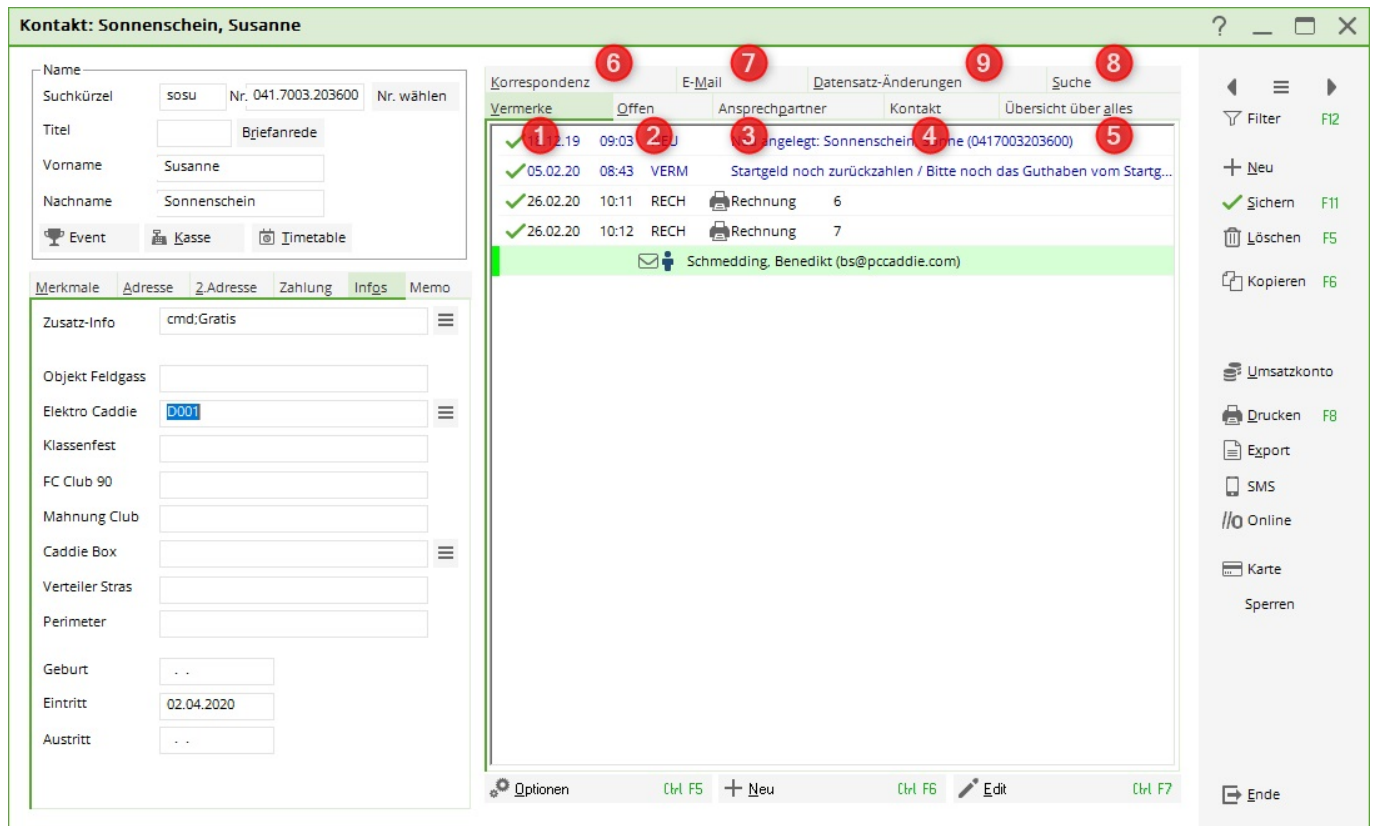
Kontakt: Sonnenschein, Susanne

Name
Suchkürzel sosu Nr. 041.7003.203600 Nr. wählen
Titel Briefanrede
Vorname Susanne
Nachname Sonnenschein
Event Kasse Timetable

Merkmale Adresse 2.Adresse Zahlung Infos Memo
Zusatz-Info cmd;Gratis
Objekt Feldgass
Elektro Caddie D001
Klassenfest
FC Club 90
Mahnung Club
Caddie Box
Verteiler Stras
Perimeter
Geburt . .
Eintritt 02.04.2020
Austritt . .

Korrespondenz 6 E-Mail 7 Datensatz-Änderungen 9 Suche 8
Vermerke Offen Ansprechpartner Kontakt Übersicht über alles

1 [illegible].12.19 2 09:03 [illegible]EU 3 N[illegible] angelegt: Sonnenschein, 4 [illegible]nne (0417003203600) 5
05.02.20 08:43 VERM Startgeld noch zurückzahlen / Bitte noch das Guthaben vom Startg...
26.02.20 10:11 RECH Rechnung 6
26.02.20 10:12 RECH Rechnung 7
Schmedding, Benedikt (bs@pccaddie.com)

Optionen Ctrl F5 Neu Ctrl F6 Edit Ctrl F7

Filter F12
Neu
Sichern F11
Löschen F5
Kopieren F6
Umsatzkonto
Drucken F8
Export
SMS
Online
Karte
Sperren
Ende